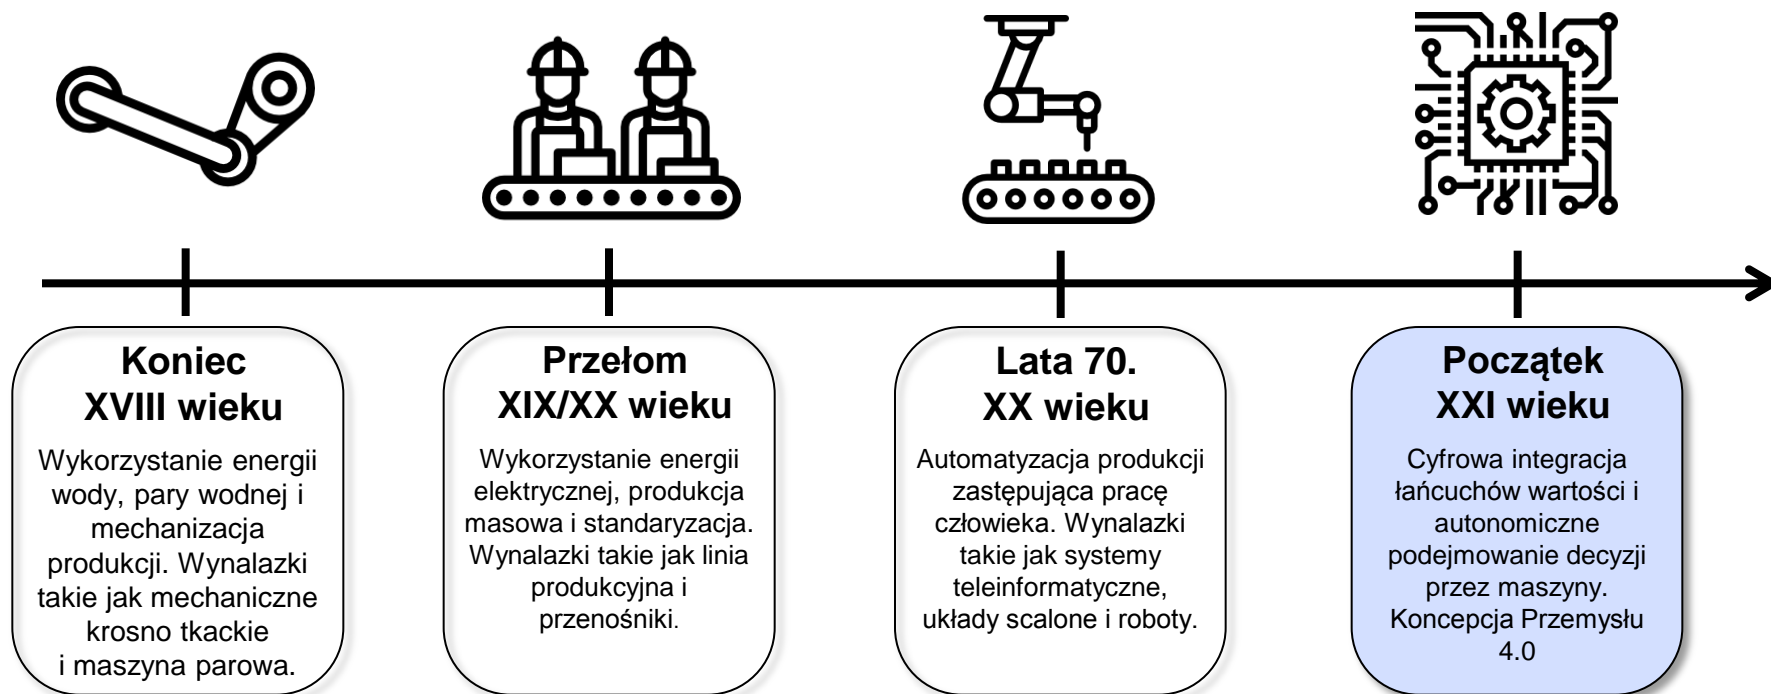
Koniec XVIII wieku

Wykorzystanie energii wody, pary wodnej i mechanizacja produkcji. Wynalazki takie jak mechaniczne krosno tkackie i maszyna parowa.

Przełom XIX/XX wieku

Wykorzystanie energii elektrycznej, produkcja masowa i standaryzacja. Wynalazki takie jak linia produkcyjna i przenośniki.

Lata 70. XX wieku

Automatyzacja produkcji zastępująca pracę człowieka. Wynalazki takie jak systemy teleinformatyczne, układy scalone i roboty.

Początek XXI wieku

Cyfrowa integracja łańcuchów wartości i autonomiczne podejmowanie decyzji przez maszyny. Koncepcja Przemysłu 4.0